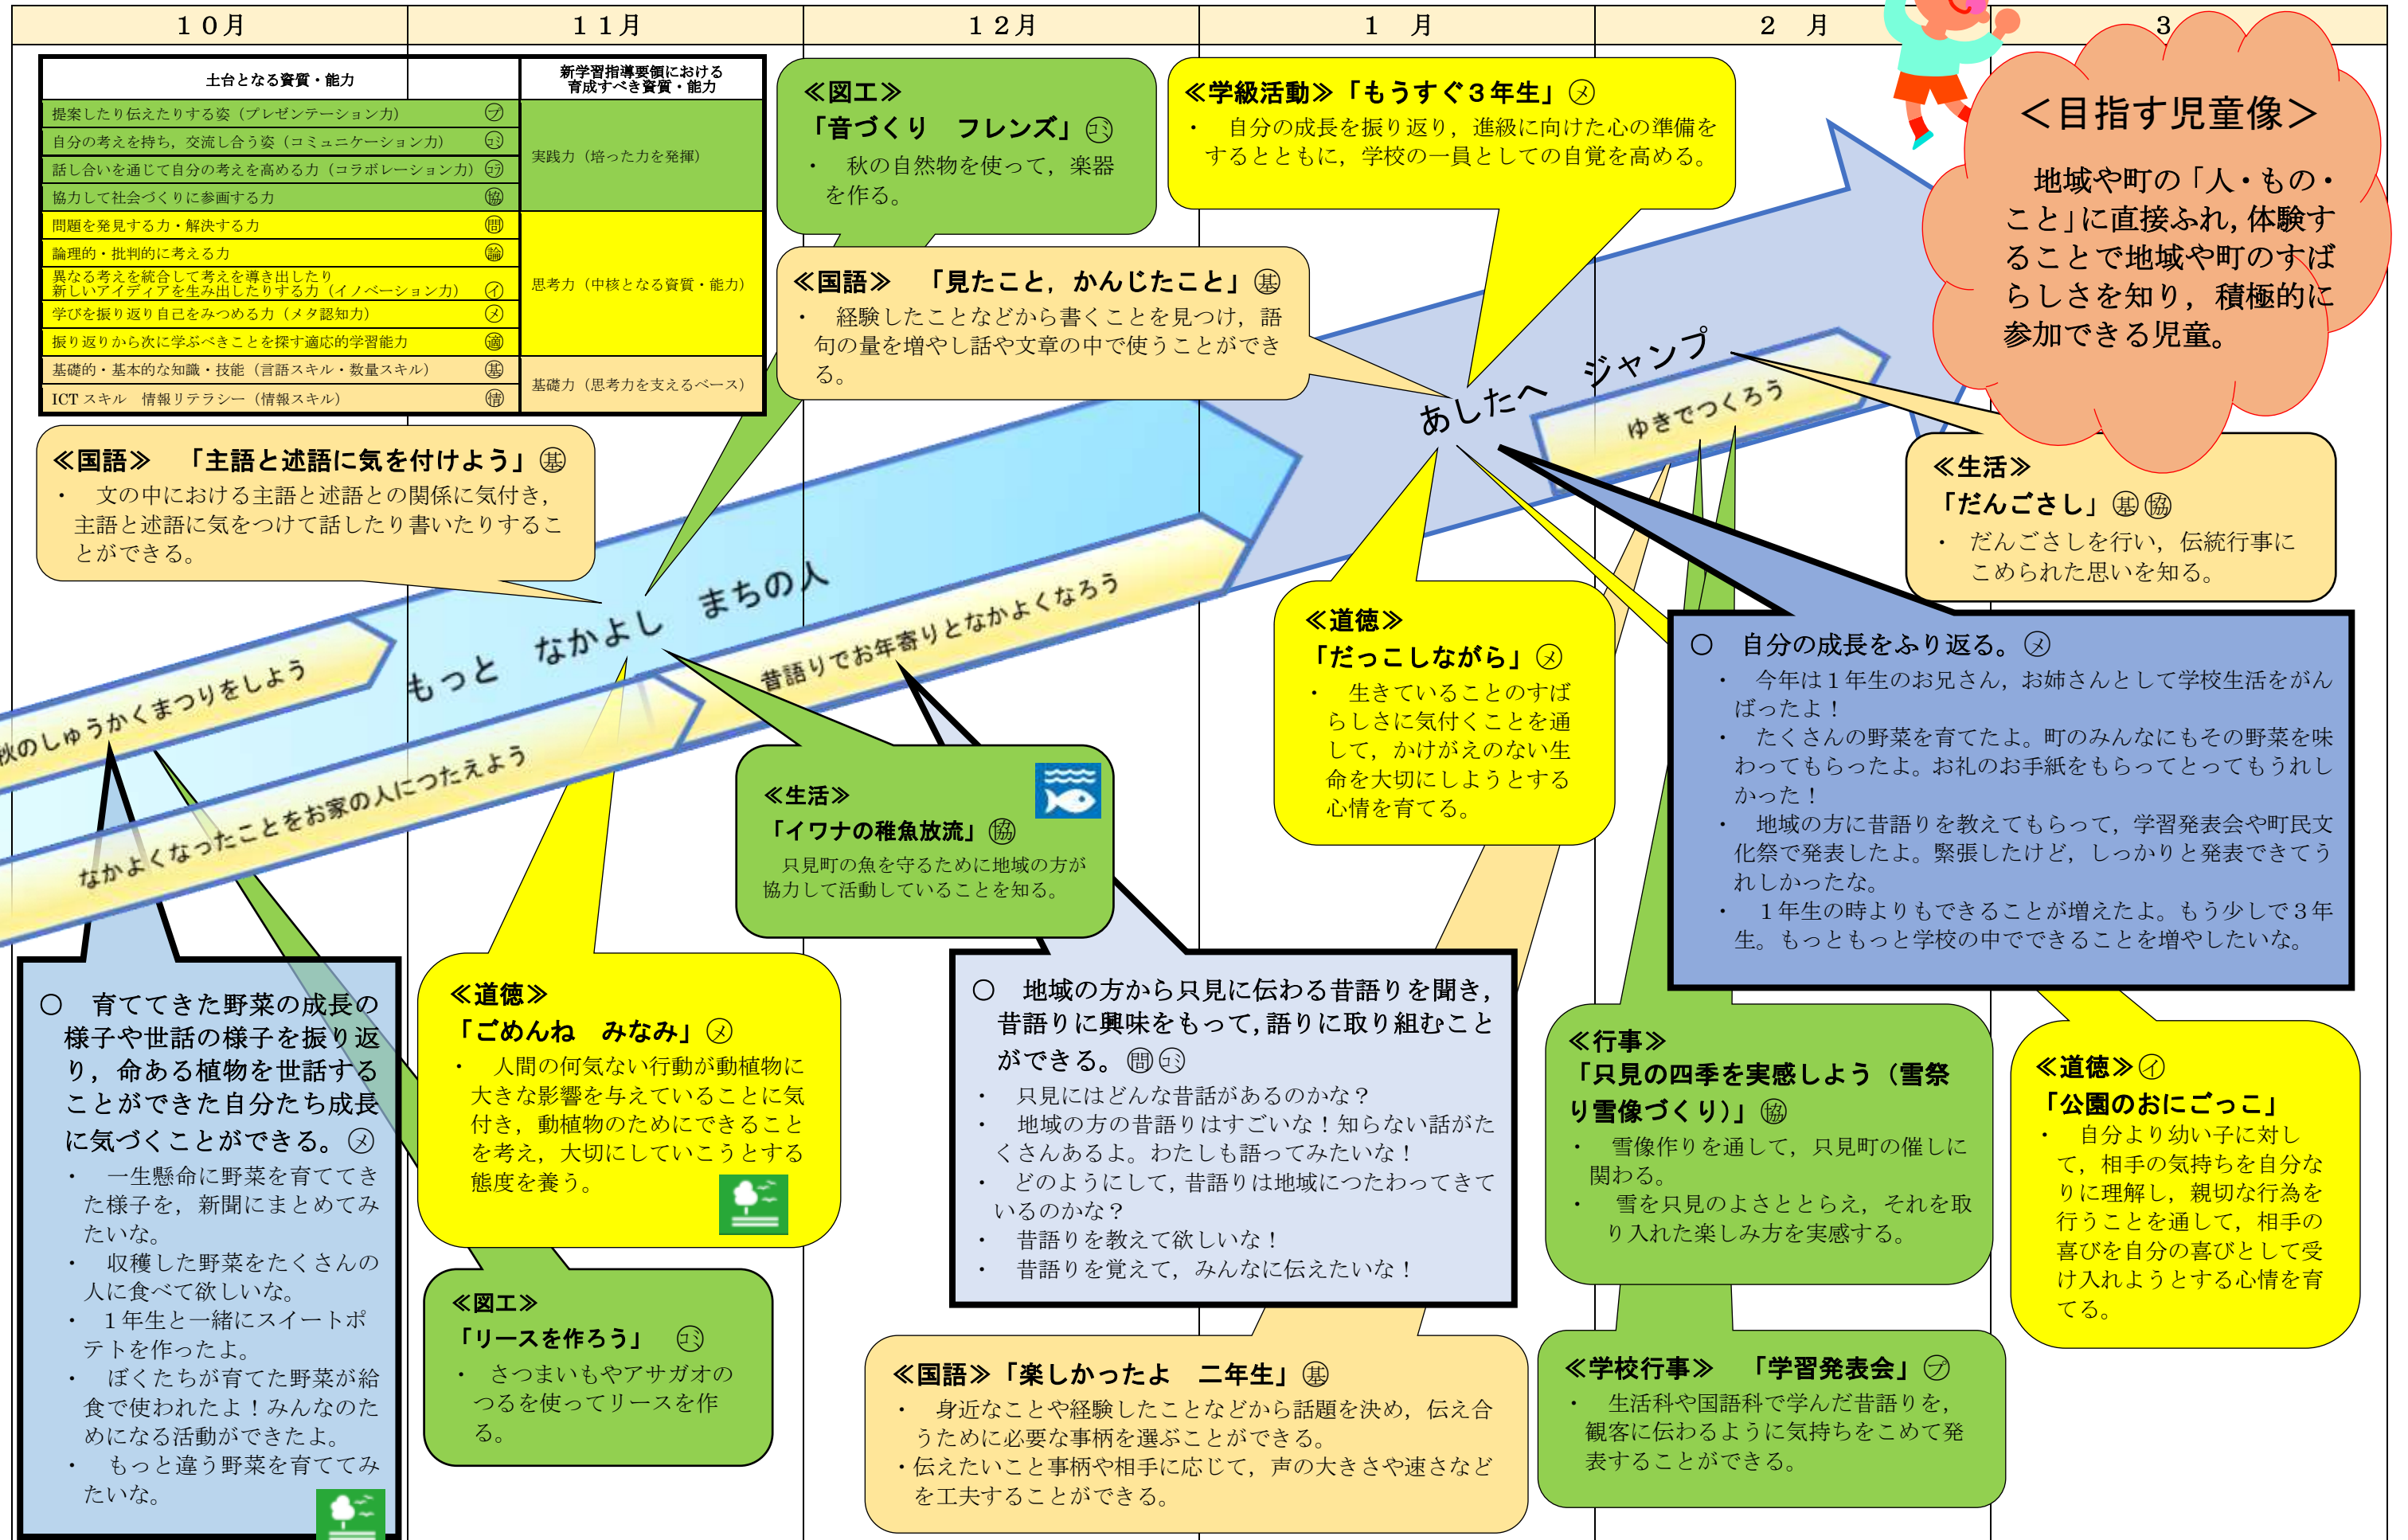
１０月　１１月　１２月　１　月　２　月　３

| 土台となる資質・能力 | 新学習指導要領における育成すべき資質・能力 |
|---|---|
| 提案したり伝えたりする姿（プレゼンテーション力）�威 | 実践力（培った力を発揮） |
| 自分の考えを持ち，交流し合う姿（コミュニケーション力）㋙ | |
| 話し合いを通じて自分の考えを高める力（コラボレーション力）㋙ | |
| 協力して社会づくりに参画する力 ㊋ | |
| 問題を発見する力・解決する力 ㊐ | 思考力（中核となる資質・能力） |
| 論理的・批判的に考える力 ㊎ | |
| 異なる考えを統合して考えを導き出したり新しいアイディアを生み出したりする力（イノベーション力）㋑ | |
| 学びを振り返り自己をみつめる力（メタ認知力）㋱ | |
| 振り返りから次に学ぶべきことを探す適応的学習能力 ㊜ | |
| 基礎的・基本的な知識・技能（言語スキル・数量スキル）㊗ | 基礎力（思考力を支えるベース） |
| ICT スキル　情報リテラシー（情報スキル）㊑ | |

≪図工≫
「音づくり　フレンズ」㋙
・　秋の自然物を使って，楽器を作る。

≪学級活動≫「もうすぐ３年生」㋱
・　自分の成長を振り返り，進級に向けた心の準備をするとともに，学校の一員としての自覚を高める。

＜目指す児童像＞
地域や町の「人・もの・こと」に直接ふれ，体験することで地域や町のすばらしさを知り，積極的に参加できる児童。

≪国語≫　「見たこと，かんじたこと」㊗
・　経験したことなどから書くことを見つけ，語句の量を増やし話や文章の中で使うことができる。

あしたへ　ジャンプ
ゆきでつくろう

≪国語≫　「主語と述語に気を付けよう」㊗
・　文の中における主語と述語との関係に気付き，主語と述語に気をつけて話したり書いたりすることができる。

≪生活≫
「だんごさし」㊗㊋
・　だんごさしを行い，伝統行事にこめられた思いを知る。

もっと　なかよし　まちの人
秋のしゅうかくまつりをしよう
昔語りでお年寄りとなかよくなろう
なかよくなったことをお家の人につたえよう

≪道徳≫
「だっこしながら」㋱
・　生きていることのすばらしさに気付くことを通して，かけがえのない生命を大切にしようとする心情を育てる。

○　自分の成長をふり返る。㋱
・　今年は１年生のお兄さん，お姉さんとして学校生活をがんばったよ！
・　たくさんの野菜を育てたよ。町のみんなにもその野菜を味わってもらったよ。お礼のお手紙をもらってとってもうれしかった！
・　地域の方に昔語りを教えてもらって，学習発表会や町民文化祭で発表したよ。緊張したけど，しっかりと発表できてうれしかったな。
・　１年生の時よりもできることが増えたよ。もう少しで３年生。もっともっと学校の中でできることを増やしたいな。

≪生活≫
「イワナの稚魚放流」㊋
只見町の魚を守るために地域の方が協力して活動していることを知る。

○　育ててきた野菜の成長の様子や世話の様子を振り返り，命ある植物を世話することができた自分たち成長に気づくことができる。㋱
・　一生懸命に野菜を育ててきた様子を，新聞にまとめてみたいな。
・　収穫した野菜をたくさんの人に食べて欲しいな。
・　１年生と一緒にスイートポテトを作ったよ。
・　ぼくたちが育てた野菜が給食で使われたよ！みんなのためになる活動ができたよ。
・　もっと違う野菜を育ててみたいな。

≪道徳≫
「ごめんね　みなみ」㋱
・　人間の何気ない行動が動植物に大きな影響を与えていることに気付き，動植物のためにできることを考え，大切にしていこうとする態度を養う。

○　地域の方から只見に伝わる昔語りを聞き，昔語りに興味をもって，語りに取り組むことができる。㊐㋙
・　只見にはどんな昔語りがあるのかな？
・　地域の方の昔語りはすごいな！知らない話がたくさんあるよ。わたしも語ってみたいな！
・　どのようにして，昔語りは地域につたわってきているのかな？
・　昔語りを教えて欲しいな！
・　昔語りを覚えて，みんなに伝えたいな！

≪行事≫
「只見の四季を実感しよう（雪祭り雪像づくり）」㊋
・　雪像作りを通して，只見町の催しに関わる。
・　雪を只見のよさととらえ，それを取り入れた楽しみ方を実感する。

≪道徳≫㋑
「公園のおにごっこ」
・　自分より幼い子に対して，相手の気持ちを自分なりに理解し，親切な行為を行うことを通して，相手の喜びを自分の喜びとして受け入れようとする心情を育てる。

≪図工≫
「リースを作ろう」㋙
・　さつまいもやアサガオのつるを使ってリースを作る。

≪国語≫「楽しかったよ　二年生」㊗
・　身近なことや経験したことなどから話題を決め，伝え合うために必要な事柄を選ぶことができる。
・伝えたいこと事柄や相手に応じて，声の大きさや速さなどを工夫することができる。

≪学校行事≫　「学習発表会」�威
・　生活科や国語科で学んだ昔語りを，観客に伝わるように気持ちをこめて発表することができる。